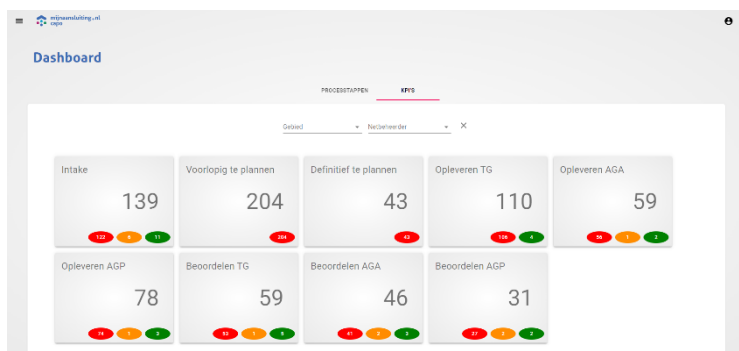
mijnaansluiting.nl capo

Dashboard

PROCESSTAPPEN KPI'S

Gebied Netbeheerder ×

Intake
139
122 6 11

Voorlopig te plannen
204
204

Definitief te plannen
43
43

Opleveren TG
110
106 4

Opleveren AGA
59
56 1 2

Opleveren AGP
78
74 1 3

Beoordelen TG
59
53 1 5

Beoordelen AGA
46
41 2 3

Beoordelen AGP
31
27 2 2